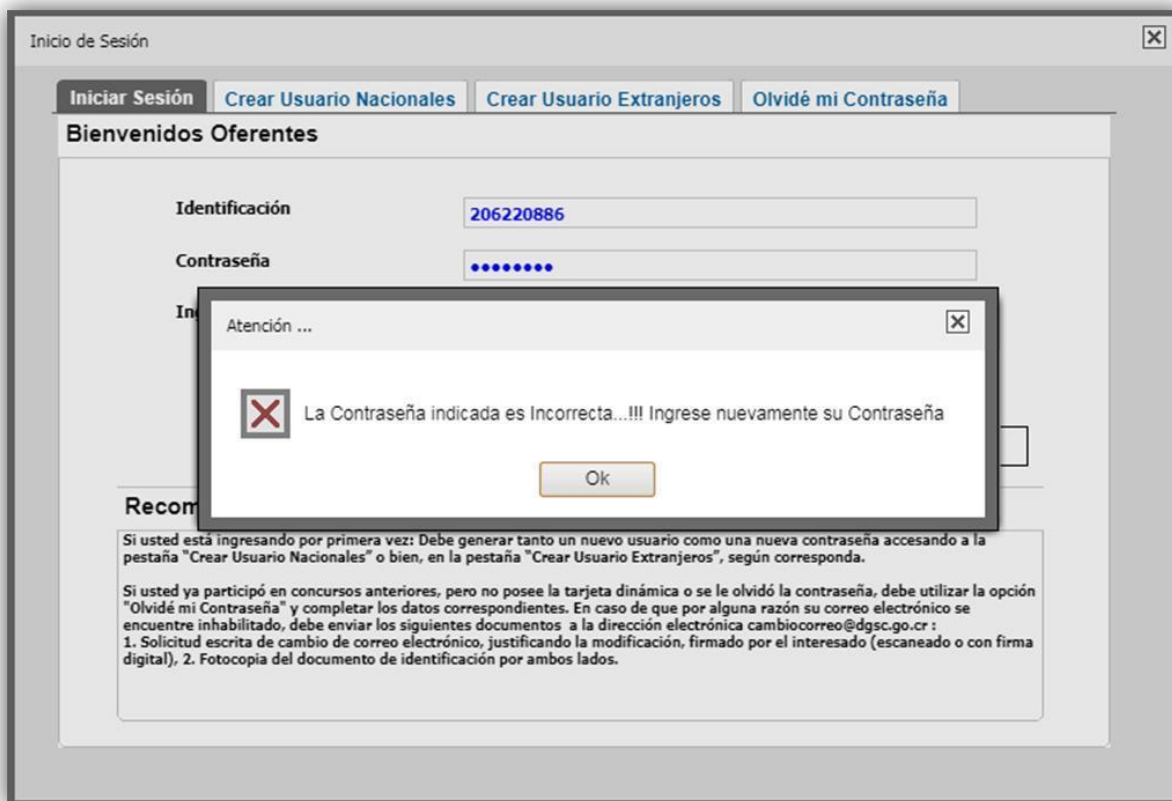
Inicio de Sesión

Iniciar Sesión | Crear Usuario Nacionales | Crear Usuario Extranjeros | Olvidé mi Contraseña

Bienvenidos Oferentes

Identificación 206220886

Contraseña ••••••••

In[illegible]

Atención ...

La Contraseña indicada es Incorrecta...!!! Ingrese nuevamente su Contraseña

Ok

Recom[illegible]

Si usted está ingresando por primera vez: Debe generar tanto un nuevo usuario como una nueva contraseña accesando a la pestaña "Crear Usuario Nacionales" o bien, en la pestaña "Crear Usuario Extranjeros", según corresponda.

Si usted ya participó en concursos anteriores, pero no posee la tarjeta dinámica o se le olvidó la contraseña, debe utilizar la opción "Olvidé mi Contraseña" y completar los datos correspondientes. En caso de que por alguna razón su correo electrónico se encuentre inhabilitado, debe enviar los siguientes documentos a la dirección electrónica cambiocorreo@dgsc.go.cr :
1. Solicitud escrita de cambio de correo electrónico, justificando la modificación, firmado por el interesado (escaneado o con firma digital), 2. Fotocopia del documento de identificación por ambos lados.